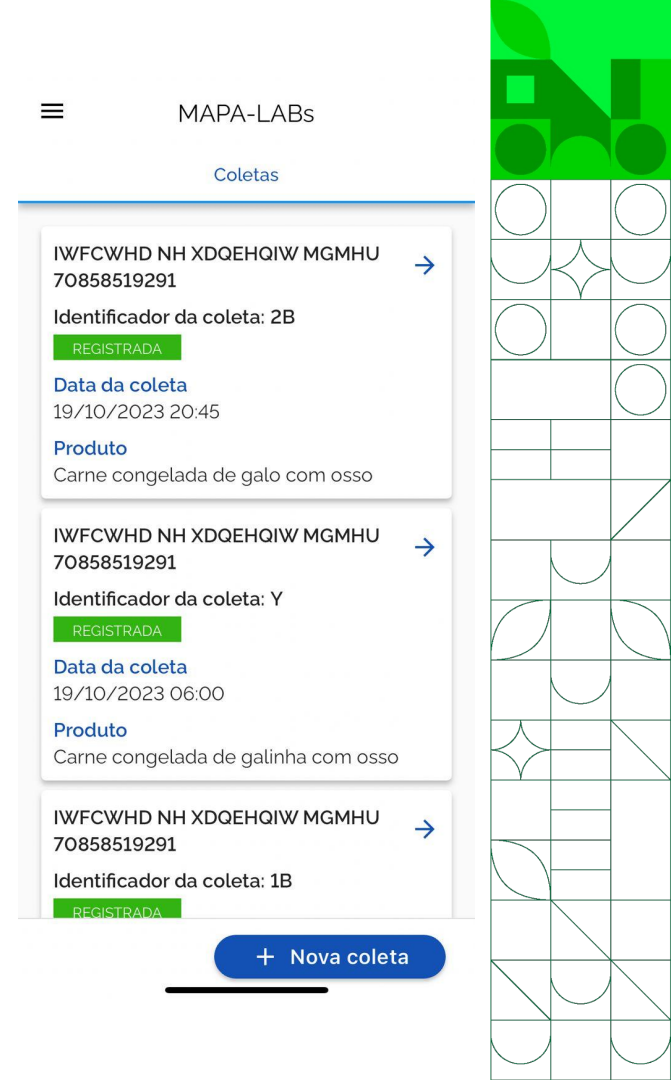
MAPA-LABs

Coletas

IWFCWHD NH XDQEHQIW MGMHU 70858519291

Identificador da coleta: 2B

REGISTRADA

Data da coleta
19/10/2023 20:45

Produto
Carne congelada de galo com osso

IWFCWHD NH XDQEHQIW MGMHU 70858519291

Identificador da coleta: Y

REGISTRADA

Data da coleta
19/10/2023 06:00

Produto
Carne congelada de galinha com osso

IWFCWHD NH XDQEHQIW MGMHU 70858519291

Identificador da coleta: 1B

REGISTRADA

+ Nova coleta